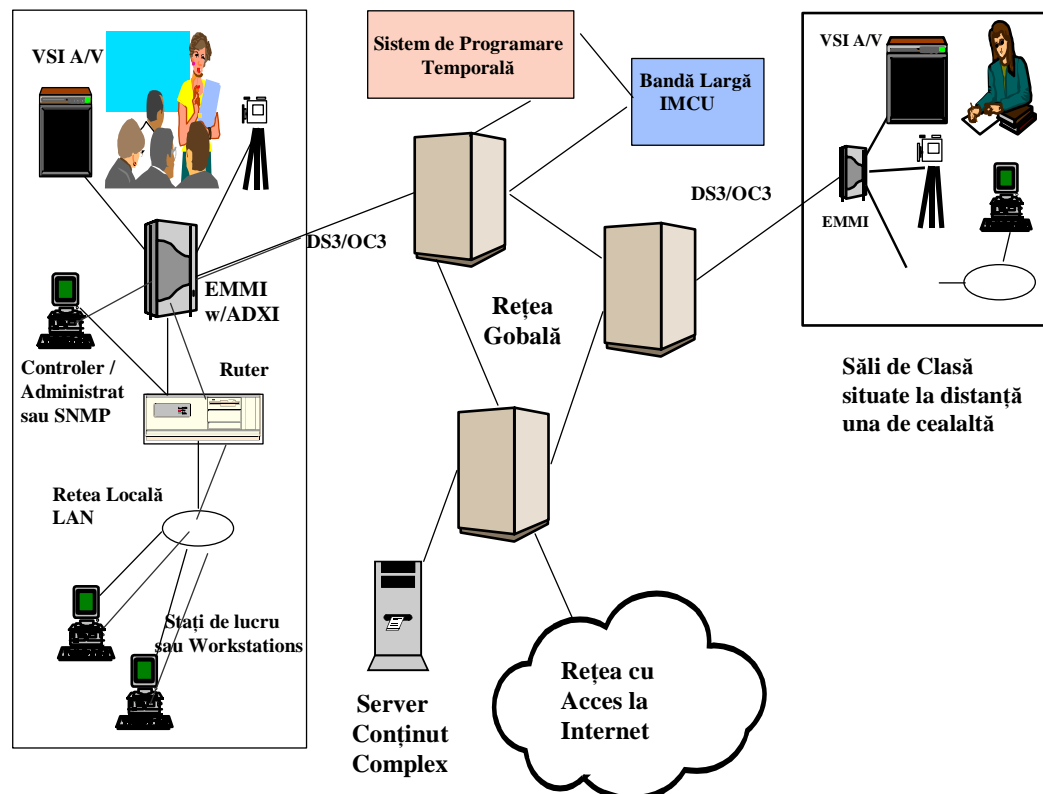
VSI A/V

Sistem de Programare Temporală

Bandă Largă IMCU

VSI A/V

DS3/OC3

EMMI

DS3/OC3

EMMI w/ADXI

Rețea Gobală

Controler / Administrat sau SNMP

Ruter

Săli de Clasă situate la distanță una de cealaltă

Retea Locală LAN

Stați de lucru sau Workstations

Server Conținut Complex

Rețea cu Acces la Internet